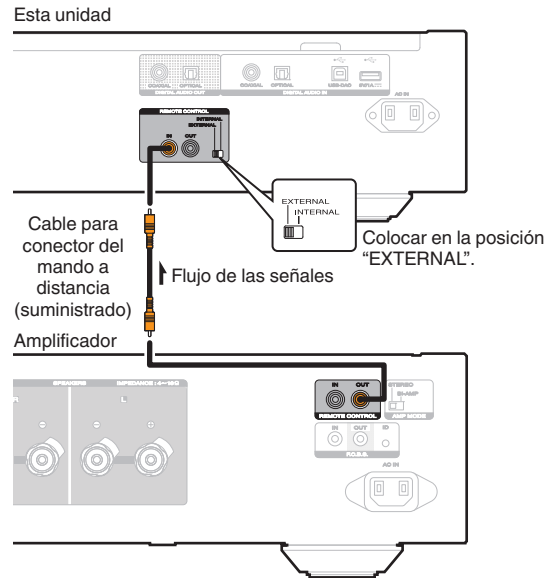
Esta unidad

COAXIAL OPTICAL
DIGITAL AUDIO OUT

COAXIAL OPTICAL
DIGITAL AUDIO IN

USB-DAC

AC IN

REMOTE CONTROL
IN OUT
INTERNAL
EXTERNAL

EXTERNAL
INTERNAL

Colocar en la posición "EXTERNAL".

Cable para conector del mando a distancia (suministrado)

Flujo de las señales

Amplificador

SPEAKERS IMPEDANCE : 4~16Ω

R L

IN OUT
REMOTE CONTROL

STEREO
BI-AMP
AMP MODE

IN OUT IO

AC IN